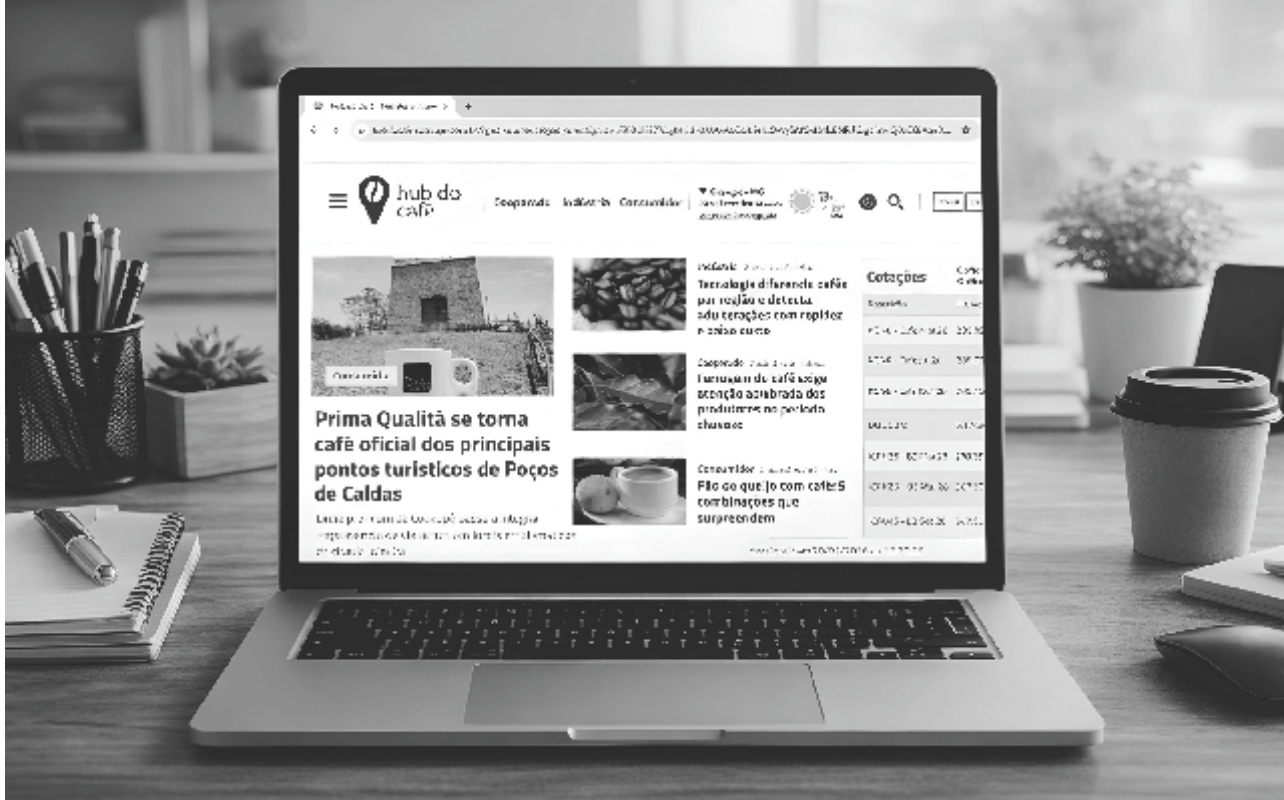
hub do café

Cooperado Indústria Consumidor

Consumidor

Prima Qualitá se torna café oficial dos principais pontos turísticos de Poços de Caldas

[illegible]

Indústria

Tecnologia diferencia cafés por região e detecta adulterações com rapidez e baixo custo

Cooperado

Fumagina do café exige atenção redobrada dos produtores no período chuvoso

Consumidor

Pão de queijo com café: 5 combinações que surpreendem

Cotações

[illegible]